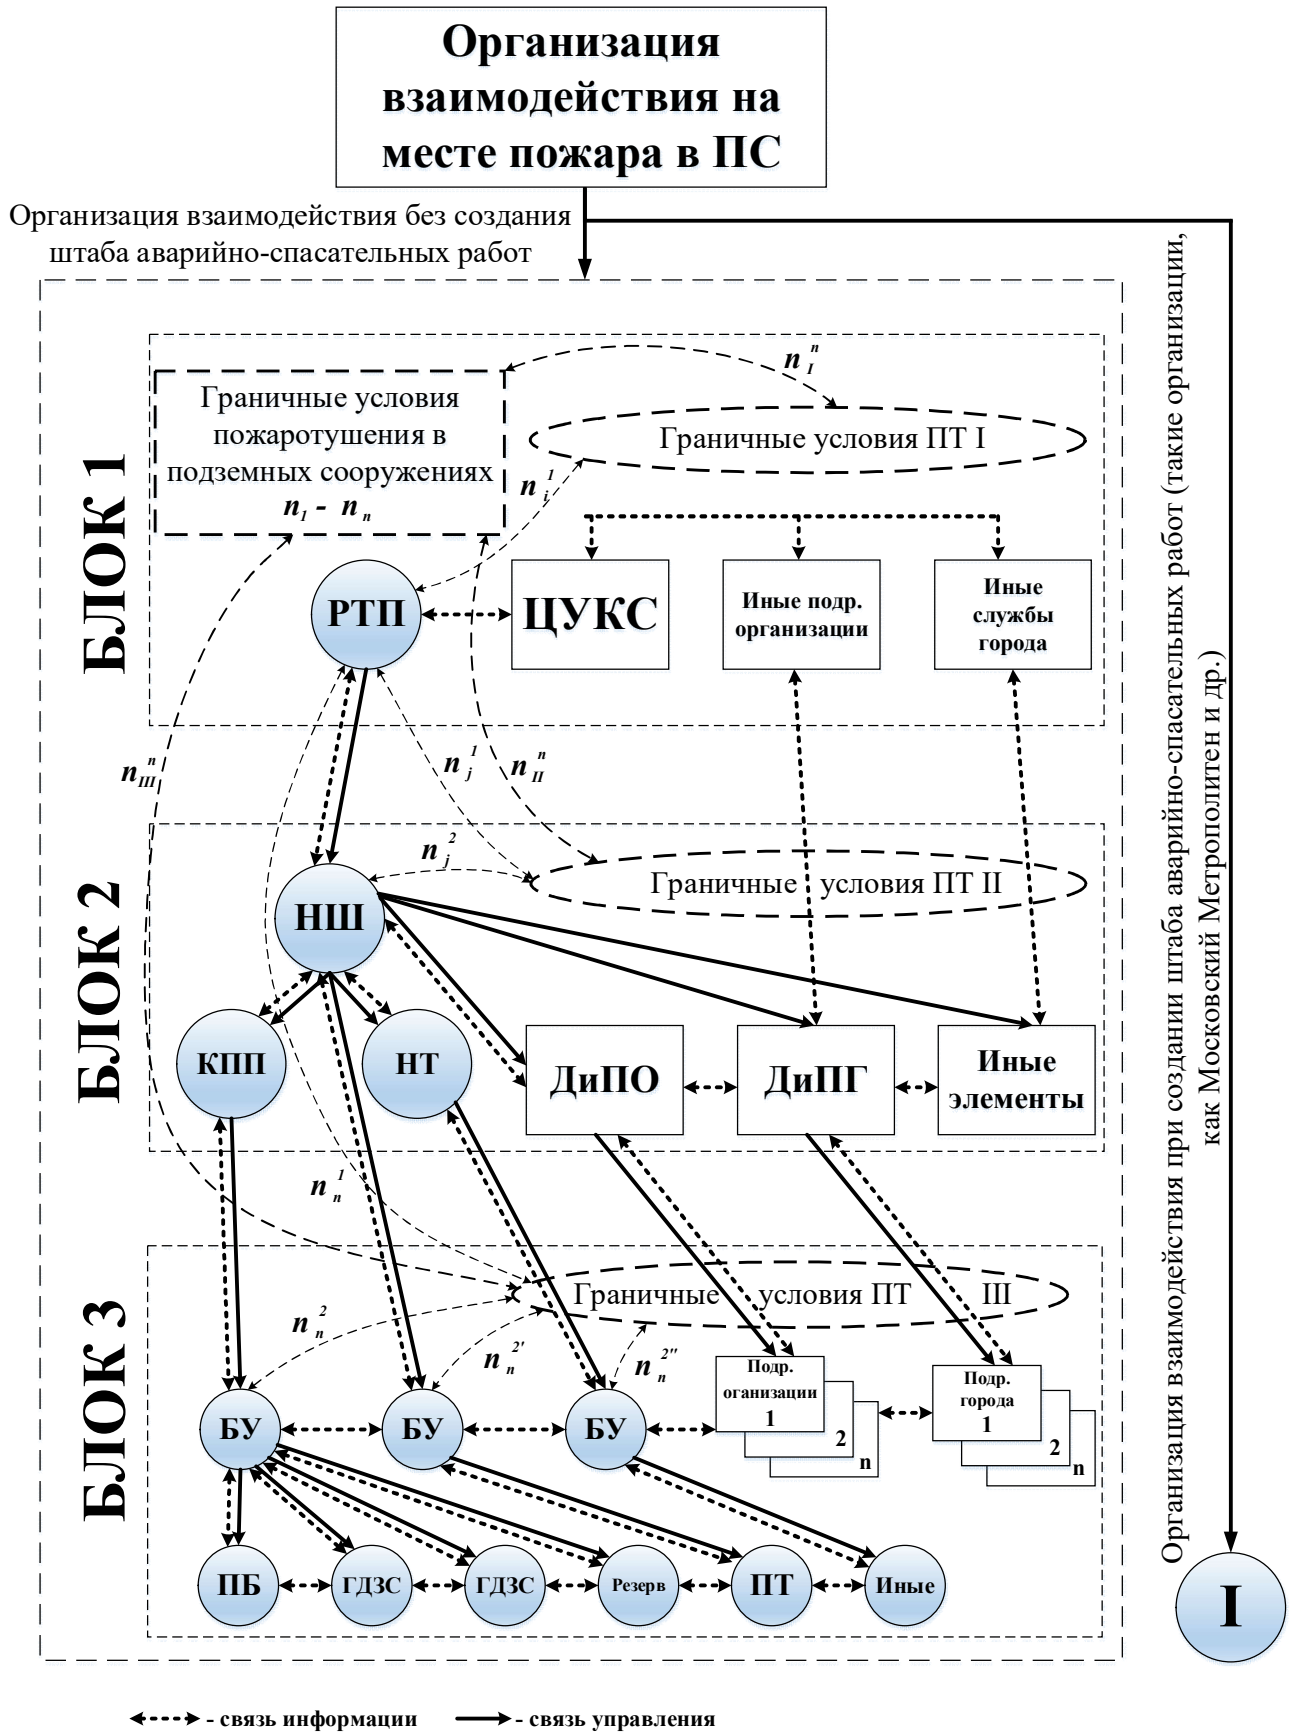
Организация взаимодействия на месте пожара в ПС

Организация взаимодействия без создания штаба аварийно-спасательных работ

Организация взаимодействия при создании штаба аварийно-спасательных работ (такие организации, как Московский Метрополитен и др.)

БЛОК 1

Граничные условия пожаротушения в подземных сооружениях $n_1$ - $n_n$

$n_I^n$

Граничные условия ПТ I

$n_i^1$

РТП

ЦУКС

Иные подр. организации

Иные службы города

$n_{III}^n$

$n_j^1$

$n_{II}^n$

БЛОК 2

$n_j^2$

Граничные условия ПТ II

НШ

КПП

НТ

ДиПО

ДиПГ

Иные элементы

$n_n^1$

БЛОК 3

Граничные условия ПТ III

$n_n^2$

$n_n^{2'}$

$n_n^{2''}$

Подр. оганизации 1 2 n

Подр. города 1 2 n

БУ

БУ

БУ

ПБ

ГДЗС

ГДЗС

Резерв

ПТ

Иные

I

- связь информации

- связь управления